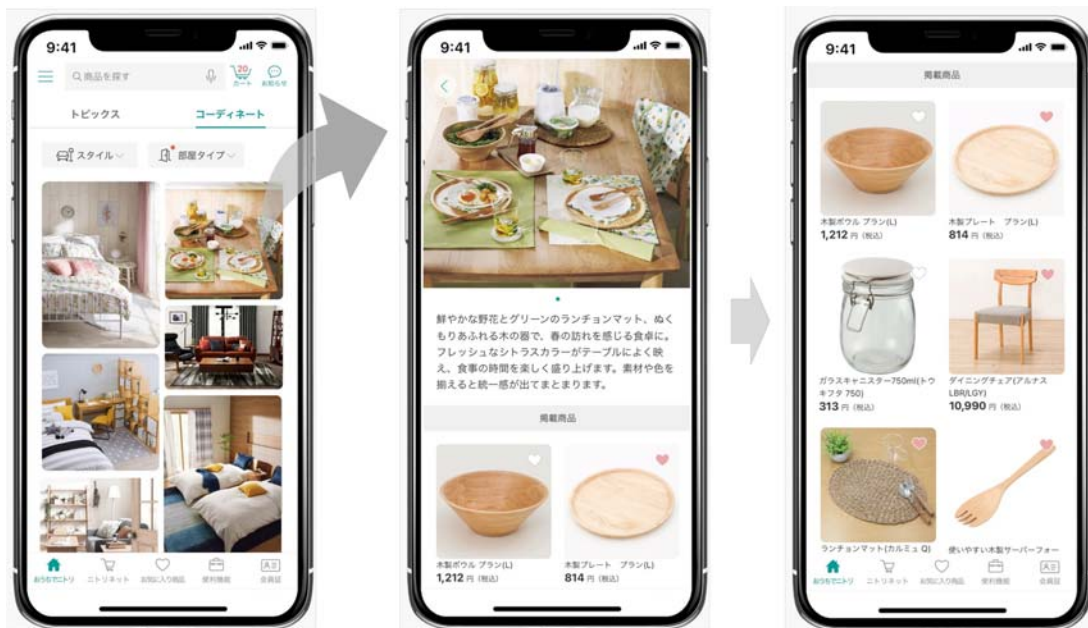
9:41

Q 商品を探す

20
カート
お知らせ

トピックス
コーディネート

スタイル
部屋タイプ

おうちでニトリ
ニトリネット
お気に入り商品
便利機能
会員証

9:41

鮮やかな野花とグリーンのランチョンマット、ぬくもりあふれる木の器で、春の訪れを感じる食卓に。フレッシュなシトラスカラーがテーブルによく映え、食事の時間を楽しく盛り上げます。素材や色を揃えると統一感が出てまとまります。

掲載商品

木製ボウル ブラン(L)
1,212 円 (税込)

木製プレート ブラン(L)
814 円 (税込)

9:41

掲載商品

木製ボウル ブラン(L)
1,212 円 (税込)

木製プレート ブラン(L)
814 円 (税込)

ガラスキャニスター750ml(トキフタ 750)
313 円 (税込)

ダイニングチェア(アルナスLBR/LGY)
10,990 円 (税込)

ランチョンマット(カルミュ Q)

使いやすい木製サーバーフォー

おうちでニトリ
ニトリネット
お気に入り商品
便利機能
会員証